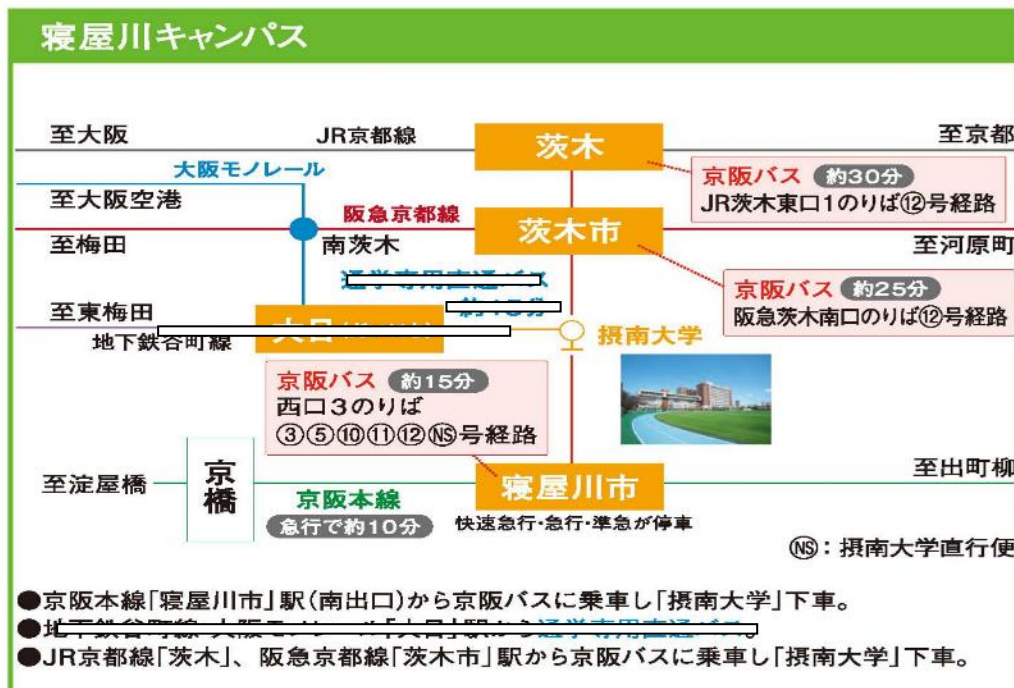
寝屋川キャンパス

至大阪
JR京都線
茨木
至京都
大阪モノレール
京阪バス 約30分
JR茨木東口1のりば⑫号経路
至大阪空港
阪急京都線
茨木市
至梅田
南茨木
至河原町
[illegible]
京阪バス 約25分
阪急茨木南口のりば⑫号経路
至東梅田
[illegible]
摂南大学
地下鉄谷町線
京阪バス 約15分
西口3のりば
③⑤⑩⑪⑫Ⓝ号経路
京橋
至出町柳
至淀屋橋
京阪本線
寝屋川市
急行で約10分
快速急行・急行・準急が停車
Ⓝ：摂南大学直行便

●京阪本線「寝屋川市」駅（南出口）から京阪バスに乗車し「摂南大学」下車。
●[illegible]
●JR京都線「茨木」、阪急京都線「茨木市」駅から京阪バスに乗車し「摂南大学」下車。